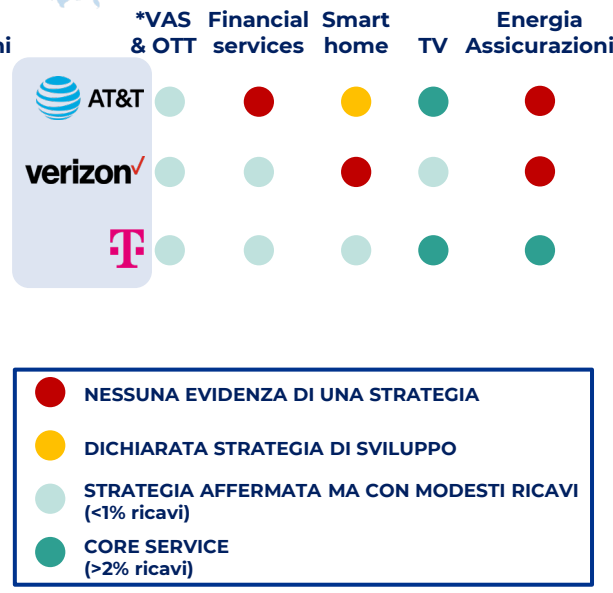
| i | *VAS & OTT | Financial services | Smart home | TV | Energia Assicurazioni |
|---|---|---|---|---|---|
| AT&T | | | | | |
| verizon✓ | | | | | |
| T | | | | | |

NESSUNA EVIDENZA DI UNA STRATEGIA

DICHIARATA STRATEGIA DI SVILUPPO

STRATEGIA AFFERMATA MA CON MODESTI RICAVI (<1% ricavi)

CORE SERVICE (>2% ricavi)